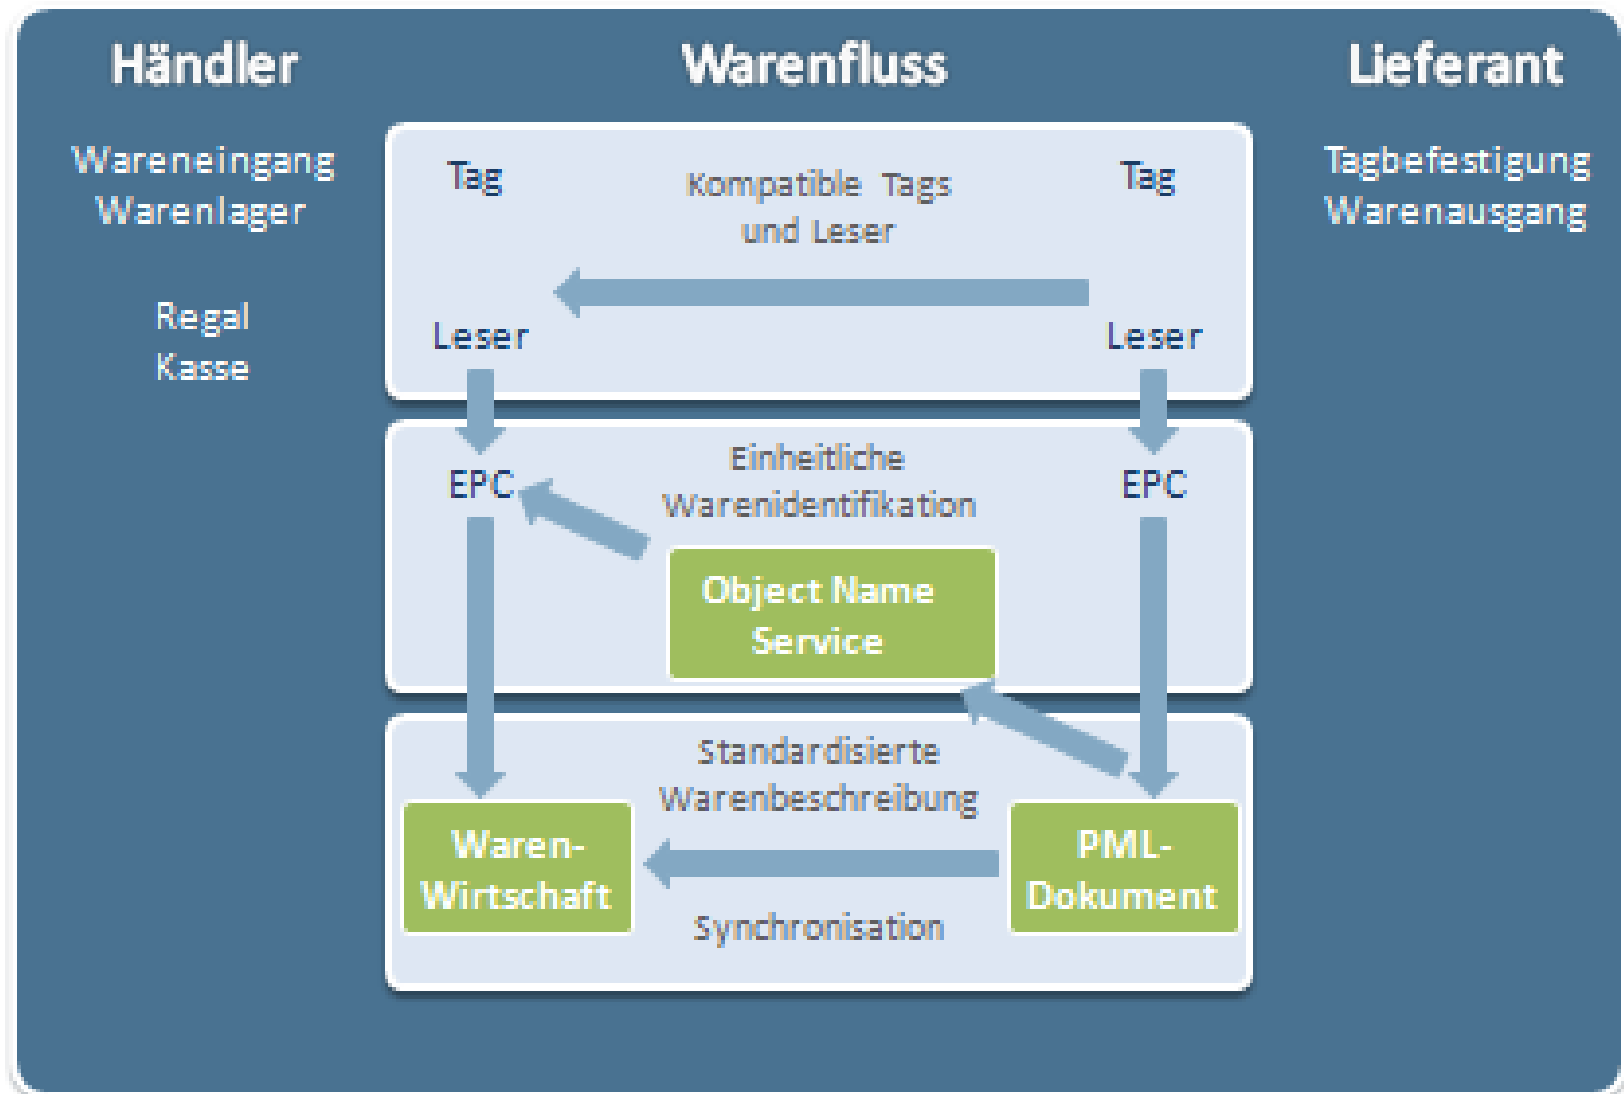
Händler

Wareneingang
Warenlager

Regal
Kasse

Warenfluss

Tag

Kompatible Tags und Leser

Tag

Leser

Leser

EPC

Einheitliche Warenidentifikation

EPC

Object Name Service

Standardisierte Warenbeschreibung

Waren-Wirtschaft

PML-Dokument

Synchronisation

Lieferant

Tagbefestigung
Warenausgang